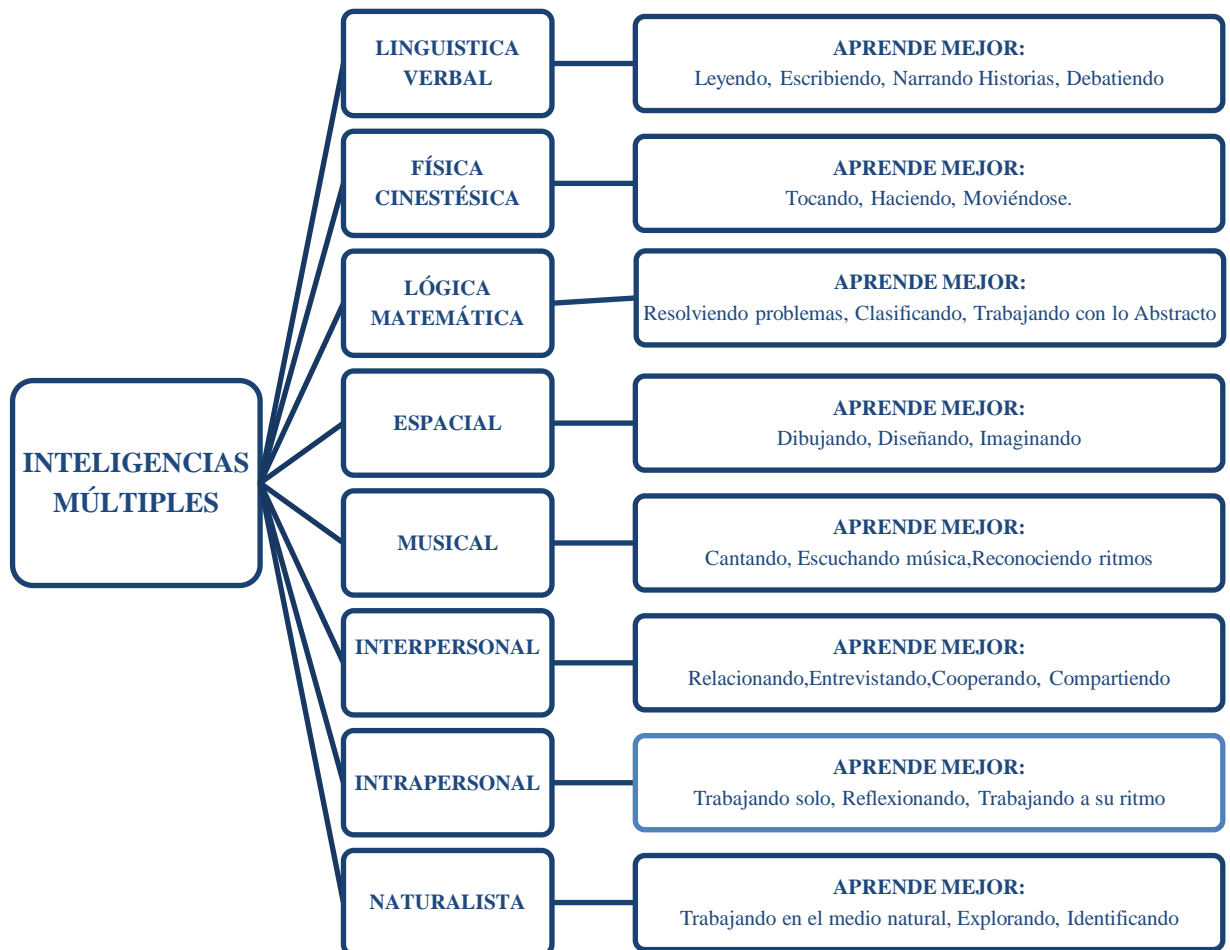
INTELIGENCIAS MÚLTIPLES

LINGUISTICA VERBAL

APRENDE MEJOR:
Leyendo, Escribiendo, Narrando Historias, Debatiendo

FÍSICA CINESTÉSICA

APRENDE MEJOR:
Tocando, Haciendo, Moviéndose.

LÓGICA MATEMÁTICA

APRENDE MEJOR:
Resolviendo problemas, Clasificando, Trabajando con lo Abstracto

ESPACIAL

APRENDE MEJOR:
Dibujando, Diseñando, Imaginando

MUSICAL

APRENDE MEJOR:
Cantando, Escuchando música,Reconociendo ritmos

INTERPERSONAL

APRENDE MEJOR:
Relacionando,Entrevistando,Cooperando, Compartiendo

INTRAPERSONAL

APRENDE MEJOR:
Trabajando solo, Reflexionando, Trabajando a su ritmo

NATURALISTA

APRENDE MEJOR:
Trabajando en el medio natural, Explorando, Identificando